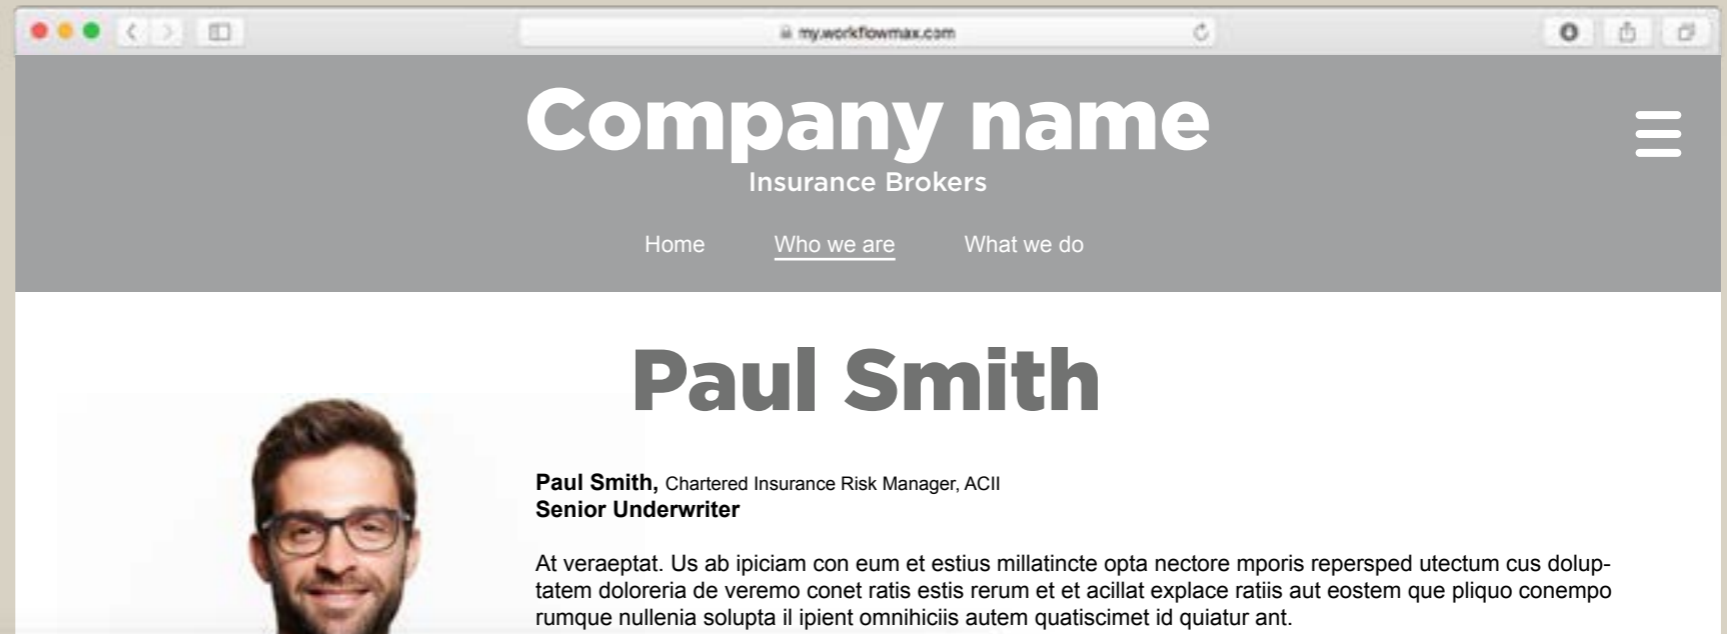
my.workflowmax.com

Company name
Insurance Brokers

Home Who we are What we do

Paul Smith

**Paul Smith,** Chartered Insurance Risk Manager, ACII
**Senior Underwriter**

At veraeptat. Us ab ipiciam con eum et estius millatincte opta nectore mporis repersped utectum cus doluptatem doloreria de veremo conet ratis estis rerum et et acillat explace ratiis aut eostem que pliquo conempo rumque nullenia solupta il ipient omnihiciis autem quatiscimet id quiatur ant.